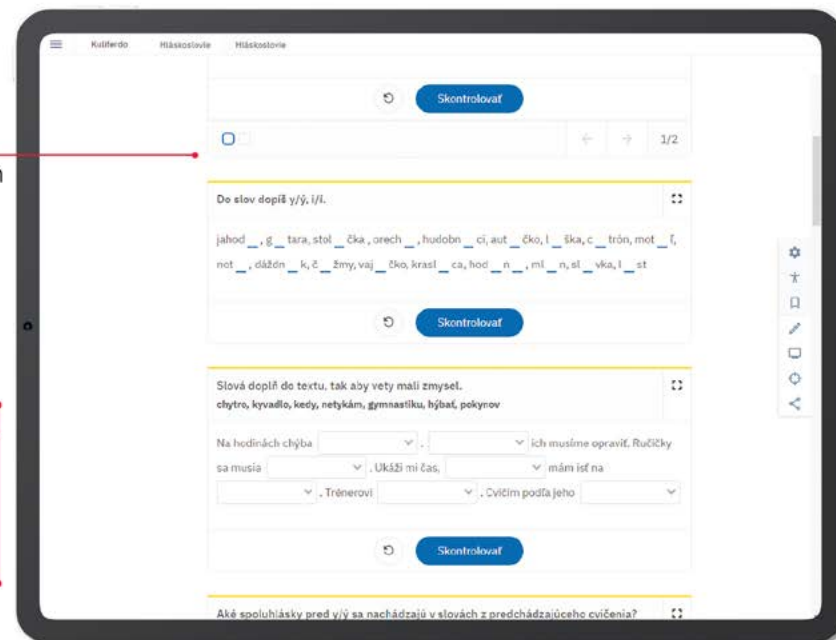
Koliferdo Hláskoslovie Hláskoslovie

Skontrolovať

1/2

Do slov dopíš y/ý, i/í.

jahod _ , g _ tara, stol _ čka , orech _ , hudobn _ ci, aut _ čko, l _ ška, c _ trón, mot _ ľ, not _ , dáždn _ k, č _ žmy, vaj _ čko, krasl _ ca, hod _ n _ , ml _ n, sl _ vka, l _ st

Skontrolovať

Slová doplň do textu, tak aby vety mali zmysel.
chytro, kyvadlo, kedy, netykám, gymnastiku, hýbať, pokynov

Na hodinách chýba . ich musíme opraviť. Ručičky sa musia . Ukáži mi čas, mám ísť na . Trénerovi . Cvičím podľa jeho

Skontrolovať

Aké spoluhlásky pred y/ý sa nachádzajú v slovách z predchádzajúceho cvičenia?